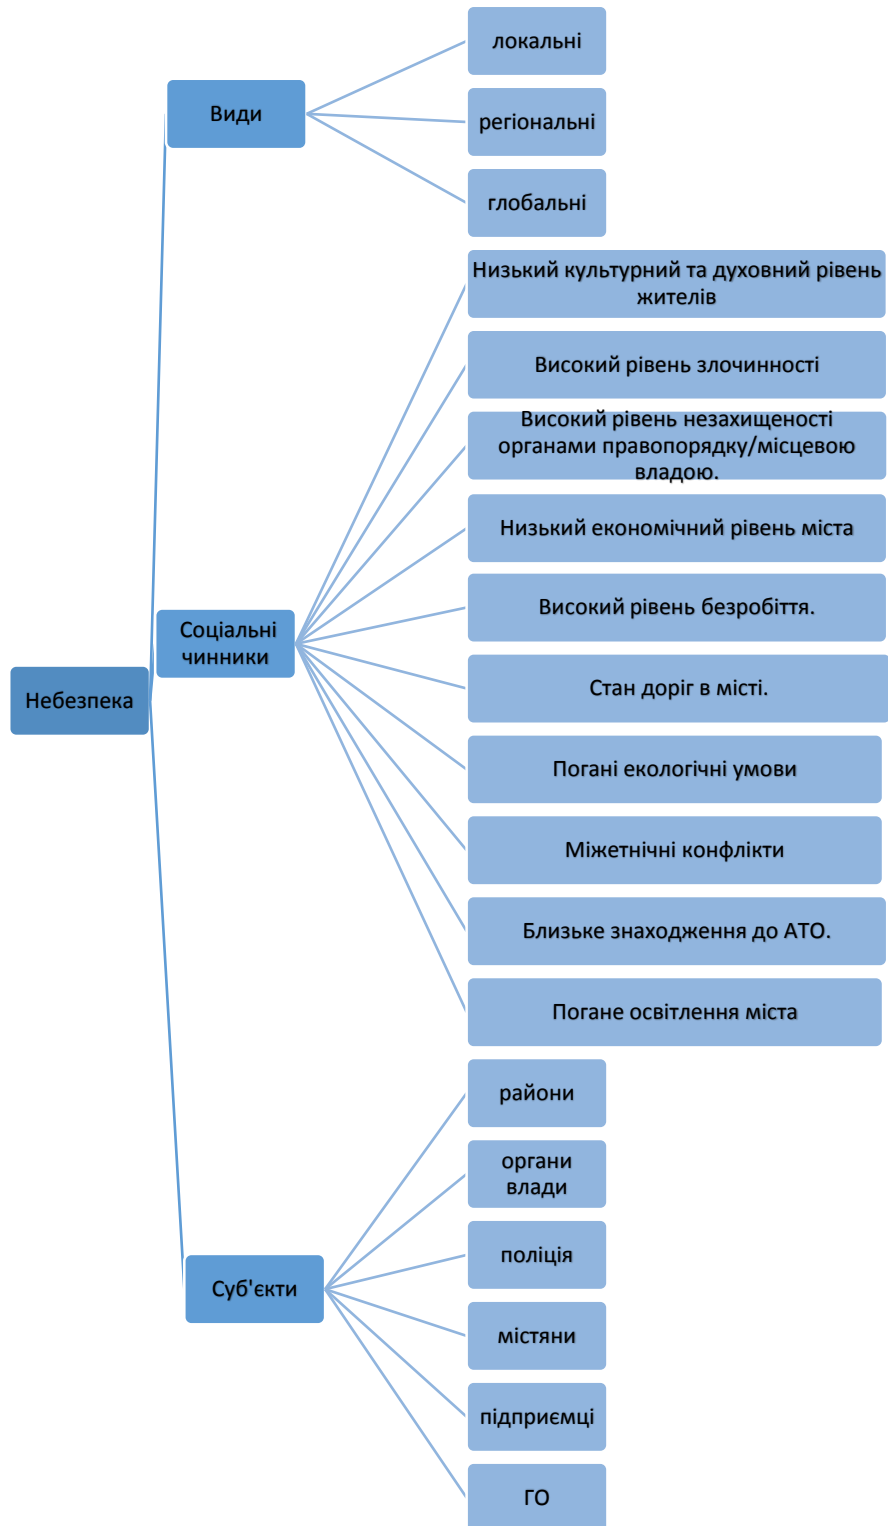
Небезпека

Види

локальні

регіональні

глобальні

Соціальні чинники

Низький культурний та духовний рівень жителів

Високий рівень злочинності

Високий рівень незахищеності органами правопорядку/місцевою владою.

Низький економічний рівень міста

Високий рівень безробіття.

Стан доріг в місті.

Погані екологічні умови

Міжетнічні конфлікти

Близьке знаходження до АТО.

Погане освітлення міста

Суб'єкти

райони

органи влади

поліція

містяни

підприємці

ГО